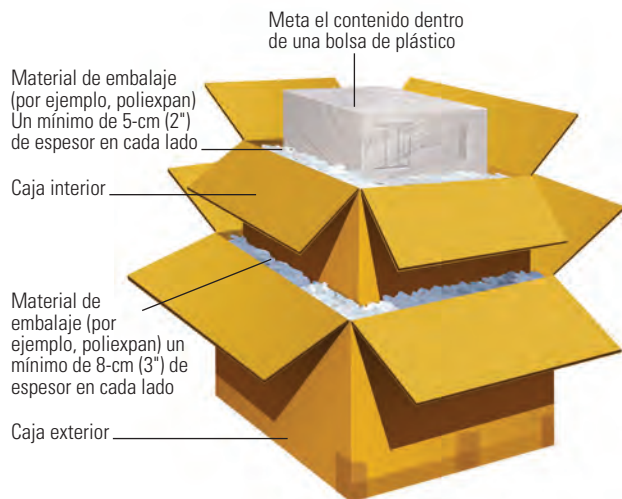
Meta el contenido dentro de una bolsa de plástico

Material de embalaje (por ejemplo, poliexpan) Un mínimo de 5-cm (2") de espesor en cada lado

Caja interior

Material de embalaje (por ejemplo, poliexpan) un mínimo de 8-cm (3") de espesor en cada lado

Caja exterior